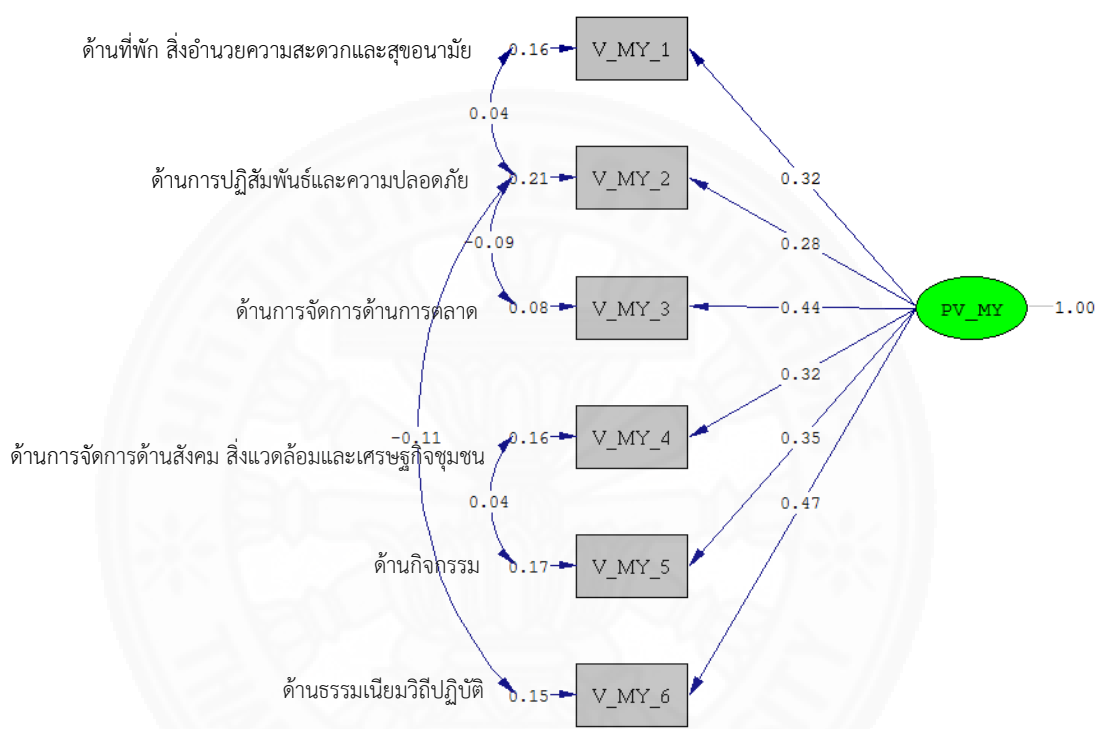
ด้านที่พัก สิ่งอำนวยความสะดวกและสุขอนามัย 0.16 V_MY_1

0.04

ด้านการปฏิสัมพันธ์และความปลอดภัย 0.21 V_MY_2

-0.09

ด้านการจัดการด้านการตลาด 0.08 V_MY_3

-0.11

ด้านการจัดการด้านสังคม สิ่งแวดล้อมและเศรษฐกิจชุมชน 0.16 V_MY_4

0.04

ด้านกิจกรรม 0.17 V_MY_5

ด้านธรรมเนียมวิถีปฏิบัติ 0.15 V_MY_6

0.32
0.28
0.44
0.32
0.35
0.47

PV_MY 1.00